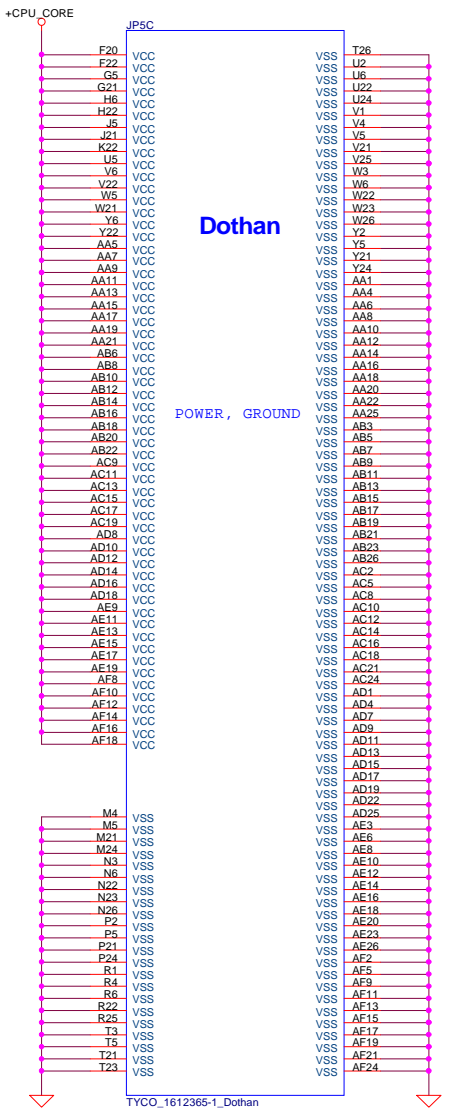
+CPU_CORE

JP5C

Dothan

POWER, GROUND

F20 VCC
F22 VCC
G5 VCC
G21 VCC
H6 VCC
H22 VCC
J5 VCC
J21 VCC
K22 VCC
U5 VCC
V6 VCC
V22 VCC
W5 VCC
W21 VCC
Y6 VCC
Y22 VCC
AA5 VCC
AA7 VCC
AA9 VCC
AA11 VCC
AA13 VCC
AA15 VCC
AA17 VCC
AA19 VCC
AA21 VCC
AB6 VCC
AB8 VCC
AB10 VCC
AB12 VCC
AB14 VCC
AB16 VCC
AB18 VCC
AB20 VCC
AB22 VCC
AC9 VCC
AC11 VCC
AC13 VCC
AC15 VCC
AC17 VCC
AC19 VCC
AD8 VCC
AD10 VCC
AD12 VCC
AD14 VCC
AD16 VCC
AD18 VCC
AE9 VCC
AE11 VCC
AE13 VCC
AE15 VCC
AE17 VCC
AE19 VCC
AF8 VCC
AF10 VCC
AF12 VCC
AF14 VCC
AF16 VCC
AF18 VCC

M4 VSS
M5 VSS
M21 VSS
M24 VSS
N3 VSS
N6 VSS
N22 VSS
N23 VSS
N26 VSS
P2 VSS
P5 VSS
P21 VSS
P24 VSS
R1 VSS
R4 VSS
R6 VSS
R22 VSS
R25 VSS
T3 VSS
T5 VSS
T21 VSS
T23 VSS

VSS T26
VSS U2
VSS U6
VSS U22
VSS U24
VSS V1
VSS V4
VSS V5
VSS V21
VSS V25
VSS W3
VSS W6
VSS W22
VSS W23
VSS W26
VSS Y2
VSS Y5
VSS Y21
VSS Y24
VSS AA1
VSS AA4
VSS AA6
VSS AA8
VSS AA10
VSS AA12
VSS AA14
VSS AA16
VSS AA18
VSS AA20
VSS AA22
VSS AA25
VSS AB3
VSS AB5
VSS AB7
VSS AB9
VSS AB11
VSS AB13
VSS AB15
VSS AB17
VSS AB19
VSS AB21
VSS AB23
VSS AB26
VSS AC2
VSS AC5
VSS AC8
VSS AC10
VSS AC12
VSS AC14
VSS AC16
VSS AC18
VSS AC21
VSS AC24
VSS AD1
VSS AD4
VSS AD7
VSS AD9
VSS AD11
VSS AD13
VSS AD15
VSS AD17
VSS AD19
VSS AD22
VSS AD25
VSS AE3
VSS AE6
VSS AE8
VSS AE10
VSS AE12
VSS AE14
VSS AE16
VSS AE18
VSS AE20
VSS AE23
VSS AE26
VSS AF2
VSS AF5
VSS AF9
VSS AF11
VSS AF13
VSS AF15
VSS AF17
VSS AF19
VSS AF21
VSS AF24

TYCO_1612365-1_Dothan